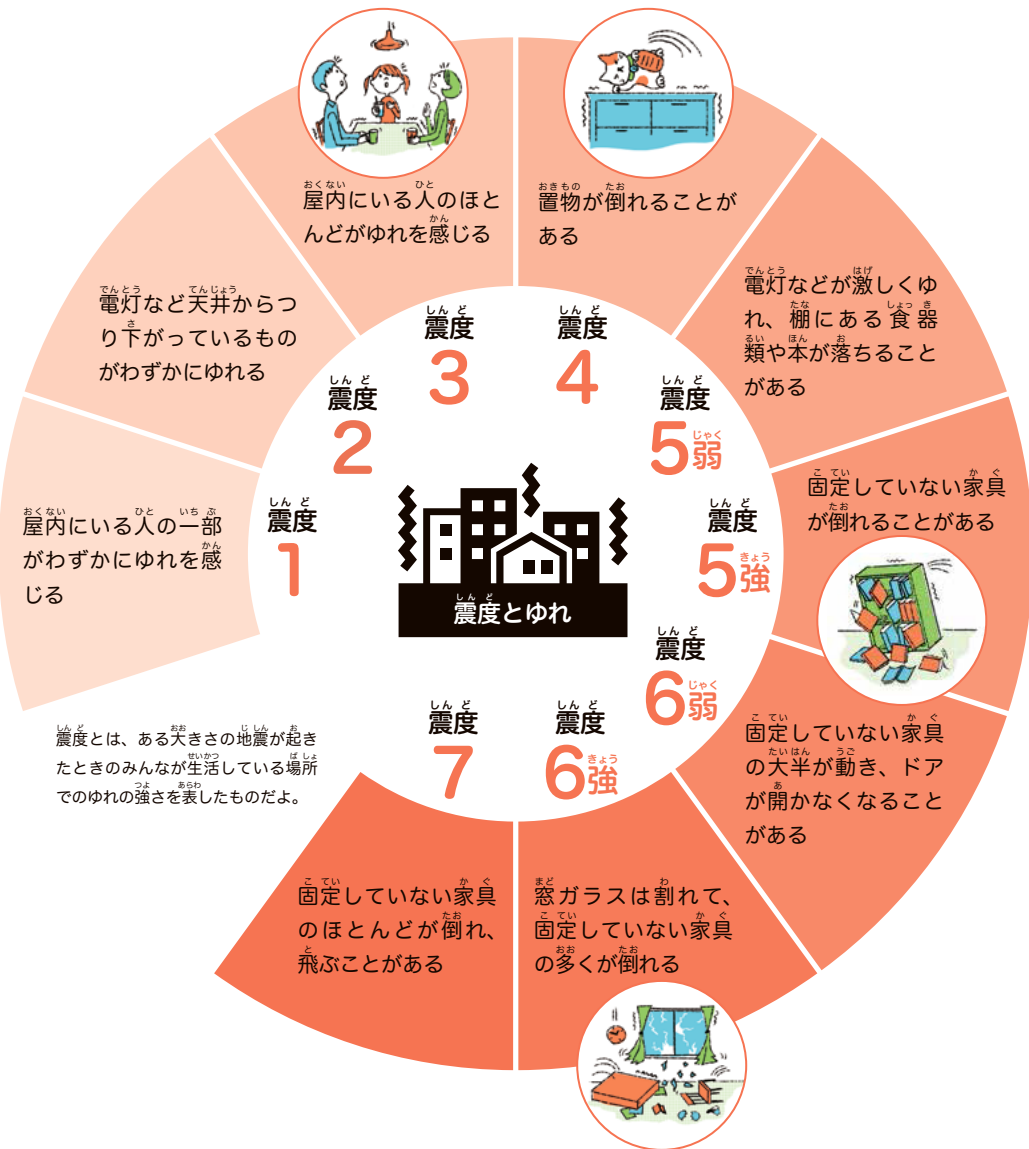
震度とゆれ

しんど
震度
1

おくない　ひと　いちぶ
屋内にいる人の一部がわずかにゆれを感じる
かん

しんど
震度
2

でんとう　てんじょう
電灯など天井からつり下がっているものがわずかにゆれる
さ

しんど
震度
3

おくない　ひと
屋内にいる人のほとんどがゆれを感じる
かん

しんど
震度
4

おきもの　たお
置物が倒れることがある

しんど
震度
5弱
じゃく

でんとう　はげ
電灯などが激しくゆれ、棚にある食器類や本が落ちることがある
たな　しょっき　るい　ほん　お

しんど
震度
5強
きょう

こてい　かぐ
固定していない家具が倒れることがある
たお

しんど
震度
6弱
じゃく

こてい　かぐ
固定していない家具の大半が動き、ドアが開かなくなることがある
たいはん　うご　あ

しんど
震度
6強
きょう

まど　わ
窓ガラスは割れて、固定していない家具の多くが倒れる
こてい　かぐ　おお　たお

しんど
震度
7

こてい　かぐ
固定していない家具のほとんどが倒れ、飛ぶことがある
たお　と

しんど　おお　じしん　お
震度とは、ある大きさの地震が起きたときのみんなが生活している場所でのゆれの強さを表したものだよ。
せいかつ　ばしょ　つよ　あらわ